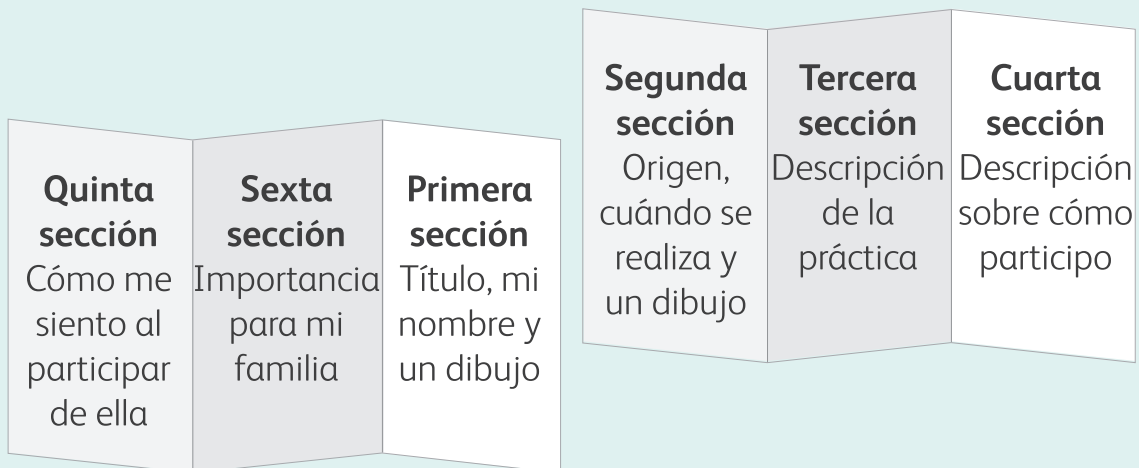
Quinta sección
Cómo me siento al participar de ella

Sexta sección
Importancia para mi familia

Primera sección
Título, mi nombre y un dibujo

Segunda sección
Origen, cuándo se realiza y un dibujo

Tercera sección
Descripción de la práctica

Cuarta sección
Descripción sobre cómo participo